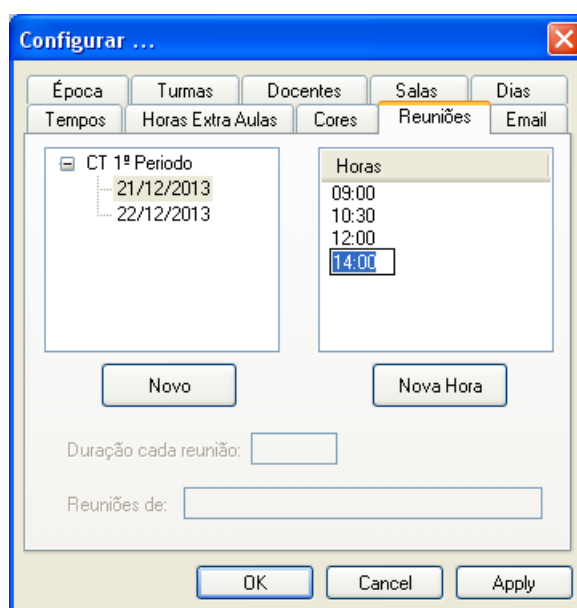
Configurar ...

Época | Turmas | Docentes | Salas | Dias
Tempos | Horas Extra Aulas | Cores | Reuniões | Email

CT 1º Periodo
21/12/2013
22/12/2013

Horas
09:00
10:30
12:00
14:00

Novo

Nova Hora

Duração cada reunião:

Reuniões de:

OK | Cancel | Apply